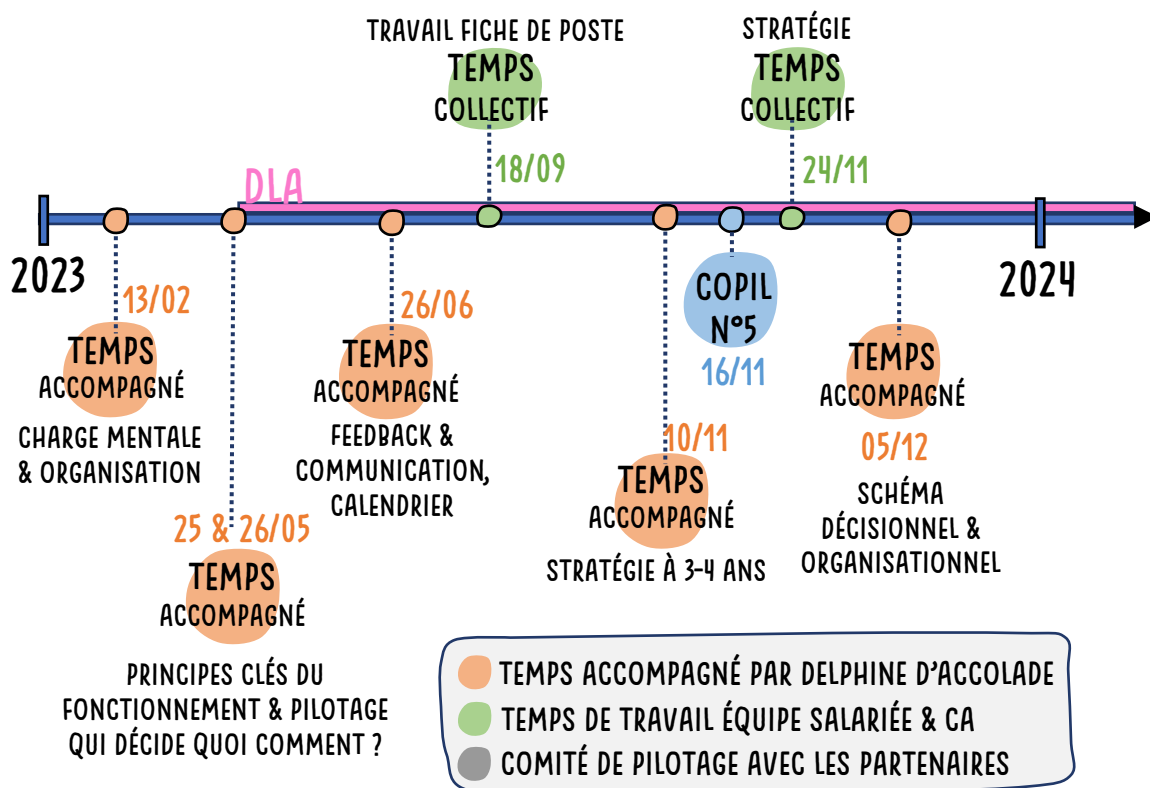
TRAVAIL FICHE DE POSTE
TEMPS
COLLECTIF
18/09

STRATÉGIE
TEMPS
COLLECTIF
24/11

DLA

2023

2024

13/02
TEMPS
ACCOMPAGNÉ
CHARGE MENTALE & ORGANISATION

25 & 26/05
TEMPS
ACCOMPAGNÉ
PRINCIPES CLÉS DU FONCTIONNEMENT & PILOTAGE QUI DÉCIDE QUOI COMMENT ?

26/06
TEMPS
ACCOMPAGNÉ
FEEDBACK & COMMUNICATION, CALENDRIER

10/11
TEMPS
ACCOMPAGNÉ
STRATÉGIE À 3-4 ANS

COPIL
N°5
16/11

TEMPS
ACCOMPAGNÉ
05/12
SCHÉMA DÉCISIONNEL & ORGANISATIONNEL

TEMPS ACCOMPAGNÉ PAR DELPHINE D'ACCOLADE
TEMPS DE TRAVAIL ÉQUIPE SALARIÉE & CA
COMITÉ DE PILOTAGE AVEC LES PARTENAIRES